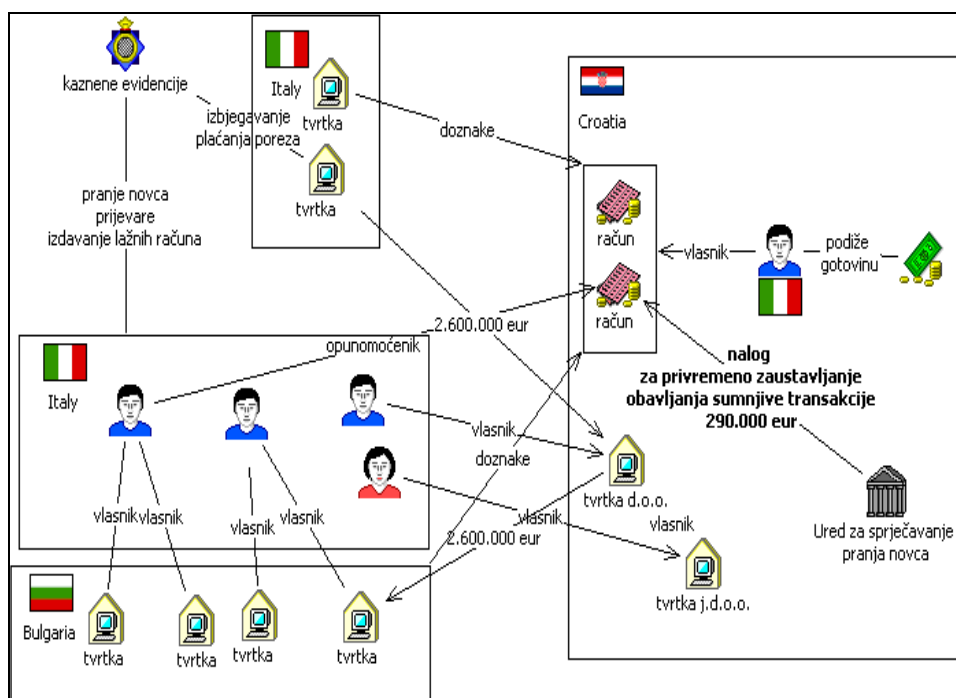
kaznene evidencije

Italy
tvrtka
izbjegavanje plaćanja poreza
tvrtka

doznake

Croatia

račun
vlasnik
podiže gotovinu
račun

pranje novca
prijevare
izdavanje lažnih računa

2.600.000 eur

opunomoćenik

Italy

nalog
za privremeno zaustavljanje
obavljanja sumnjive transakcije
290.000 eur

vlasnik
doznake
tvrtka d.o.o.
vlasnik
vlasnik

vlasnik vlasnik
vlasnik
vlasnik

2.600.000 eur

Ured za sprječavanje pranja novca

tvrtka j.d.o.o.

Bulgaria
tvrtka
tvrtka
tvrtka
tvrtka